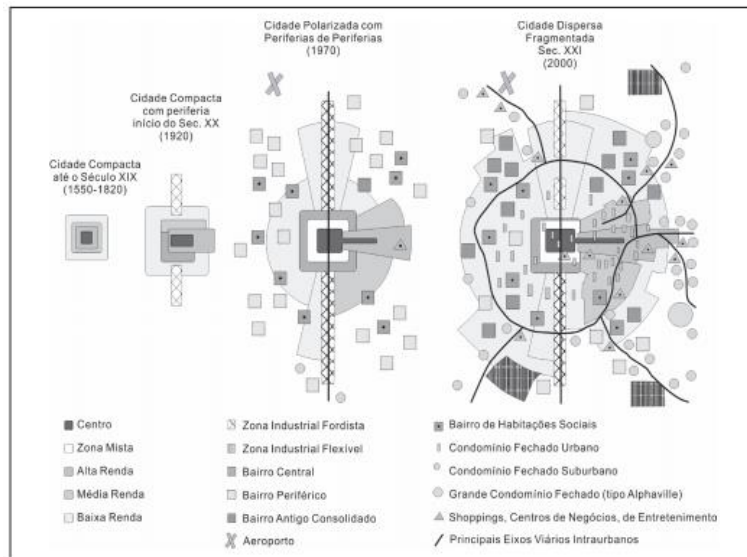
Cidade Compacta até o Século XIX (1550-1820)

Cidade Compacta com periferia início do Sec. XX (1920)

Cidade Polarizada com Periferias de Periferias (1970)

Cidade Dispersa Fragmentada Sec. XXI (2000)

Centro
Zona Mista
Alta Renda
Média Renda
Baixa Renda

Zona Industrial Fordista
Zona Industrial Flexível
Bairro Central
Bairro Periférico
Bairro Antigo Consolidado
Aeroporto

Bairro de Habitações Sociais
Condomínio Fechado Urbano
Condomínio Fechado Suburbano
Grande Condomínio Fechado (tipo Alphaville)
Shoppings, Centros de Negócios, de Entretenimento
Principais Eixos Viários Intraurbanos